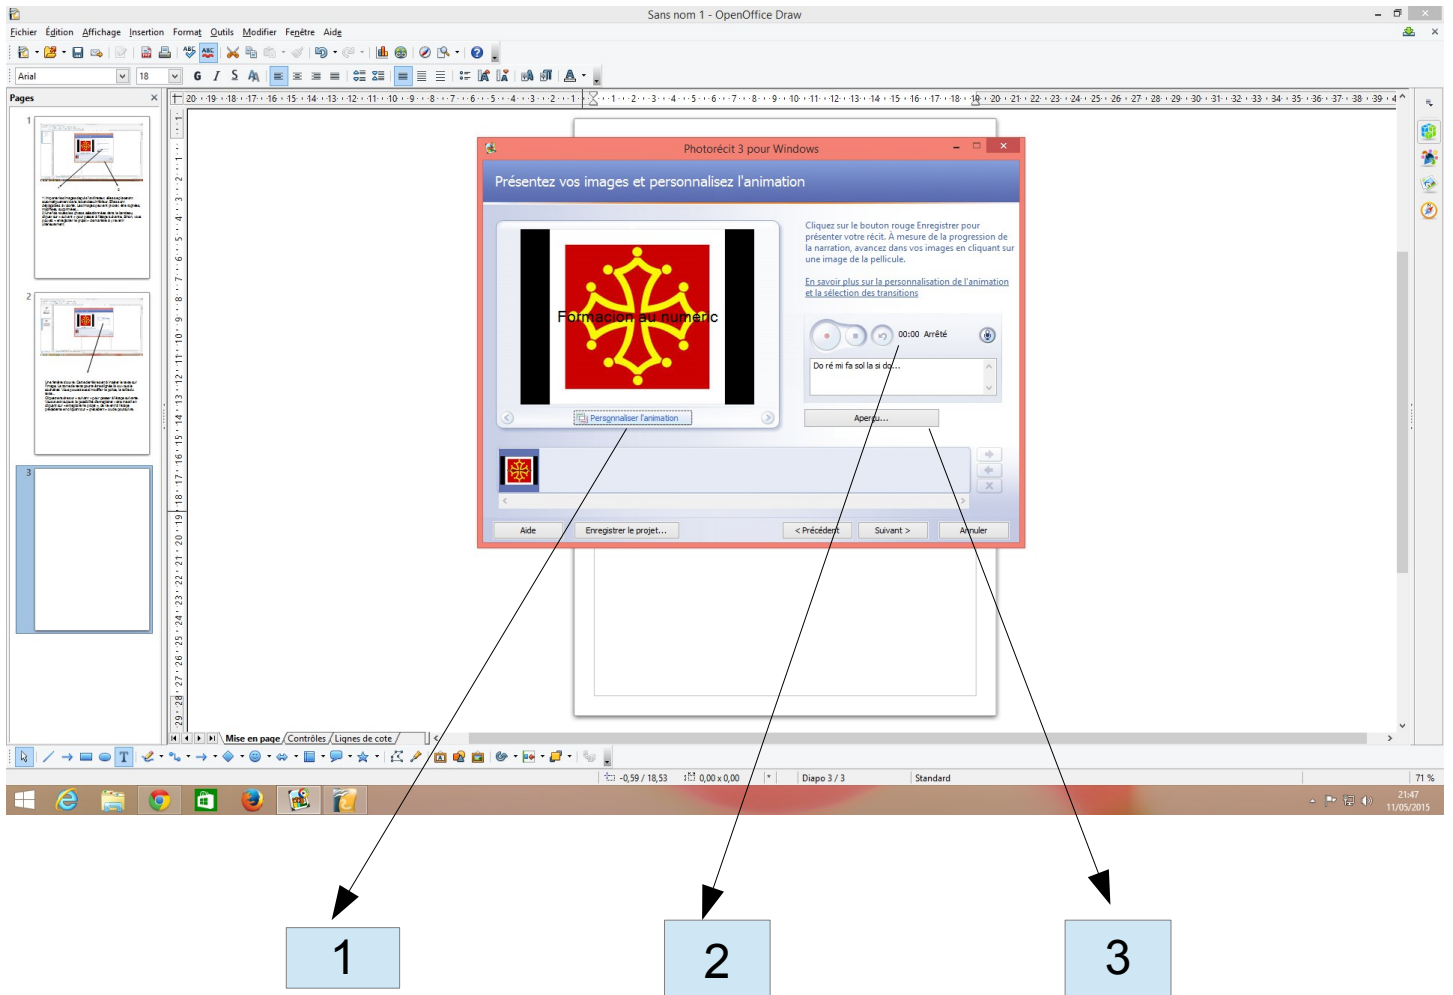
Sans nom 1 - OpenOffice Draw

Fichier Édition Affichage Insertion Format Outils Modifier Fenêtre Aide

Arial 18

Pages

1

2

3

Photorécit 3 pour Windows

Présentez vos images et personnalisez l'animation

Formacion au numeric

Personnaliser l'animation

Cliquez sur le bouton rouge Enregistrer pour présenter votre récit. À mesure de la progression de la narration, avancez dans vos images en cliquant sur une image de la pellicule.

En savoir plus sur la personnalisation de l'animation et la sélection des transitions

00:00 Arrêté

Do ré mi fa sol la si do...

Aperçu...

Aide

Enregistrer le projet...

< Précédent

Suivant >

Annuler

Mise en page Contrôles Lignes de cote

-0,59 / 18,53 0,00 x 0,00 Diapo 3 / 3 Standard 71 %

21:47
11/05/2015

1

2

3